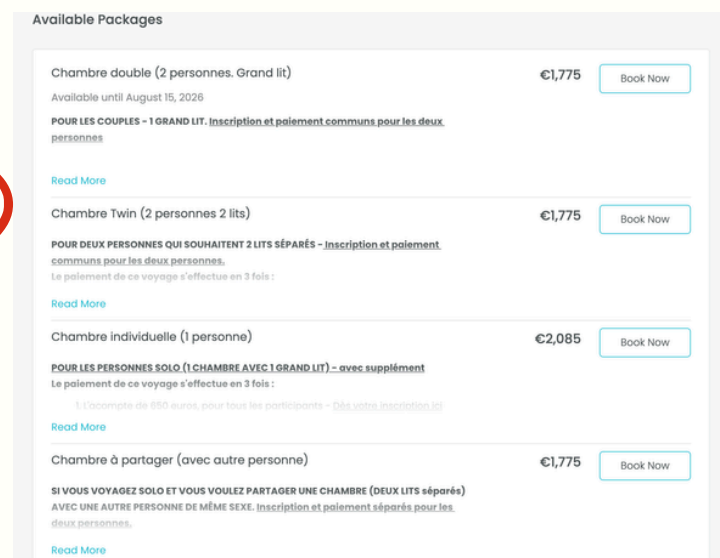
Available Packages

Chambre double (2 personnes. Grand lit)

€1,775

Book Now

Available until August 15, 2026

POUR LES COUPLES - 1 GRAND LIT. Inscription et paiement communs pour les deux personnes

Read More

Chambre Twin (2 personnes 2 lits)

€1,775

Book Now

POUR DEUX PERSONNES QUI SOUHAITENT 2 LITS SÉPARÉS - Inscription et paiement communs pour les deux personnes.

Le paiement de ce voyage s'effectue en 3 fois :

Read More

Chambre individuelle (1 personne)

€2,085

Book Now

POUR LES PERSONNES SOLO (1 CHAMBRE AVEC 1 GRAND LIT) - avec supplément

Le paiement de ce voyage s'effectue en 3 fois :

1. L'acompte de 650 euros, pour tous les participants - Dès votre inscription ici

Read More

Chambre à partager (avec autre personne)

€1,775

Book Now

SI VOUS VOYAGEZ SOLO ET VOUS VOULEZ PARTAGER UNE CHAMBRE (DEUX LITS séparés) AVEC UNE AUTRE PERSONNE DE MÊME SEXE. Inscription et paiement séparés pour les deux personnes.

Read More